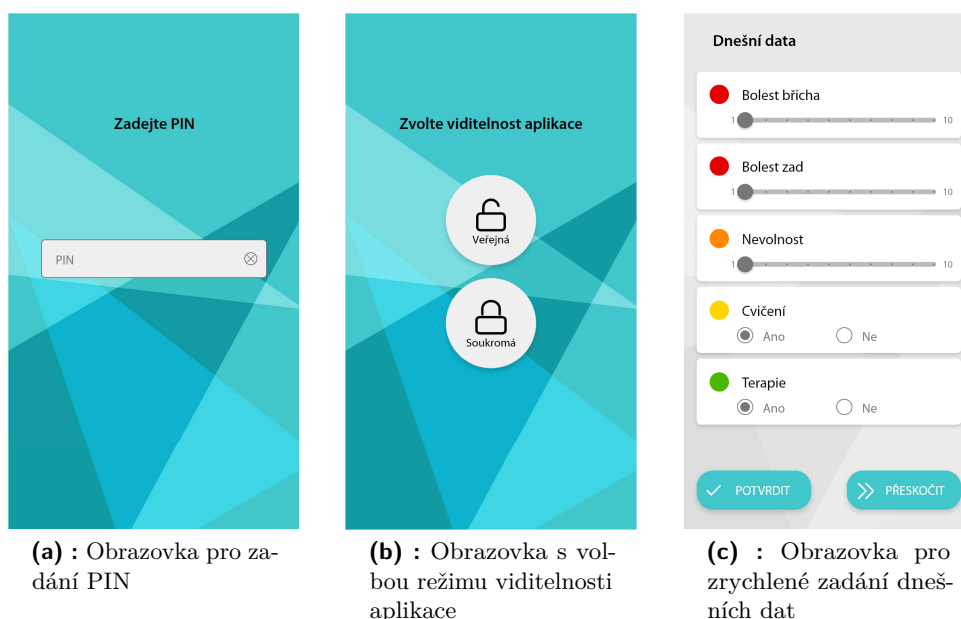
Zadejte PIN

PIN

Zvolte viditelnost aplikace

Veřejná

Soukromá

Dnešní data

Bolest břicha

1 10

Bolest zad

1 10

Nevolnost

1 10

Cvičení

Ano Ne

Terapie

Ano Ne

POTVRDIT

PŘESKOČIT

**(a) :** Obrazovka pro zadání PIN

**(b) :** Obrazovka s volbou režimu viditelnosti aplikace

**(c) :** Obrazovka pro zrychlené zadání dnešních dat